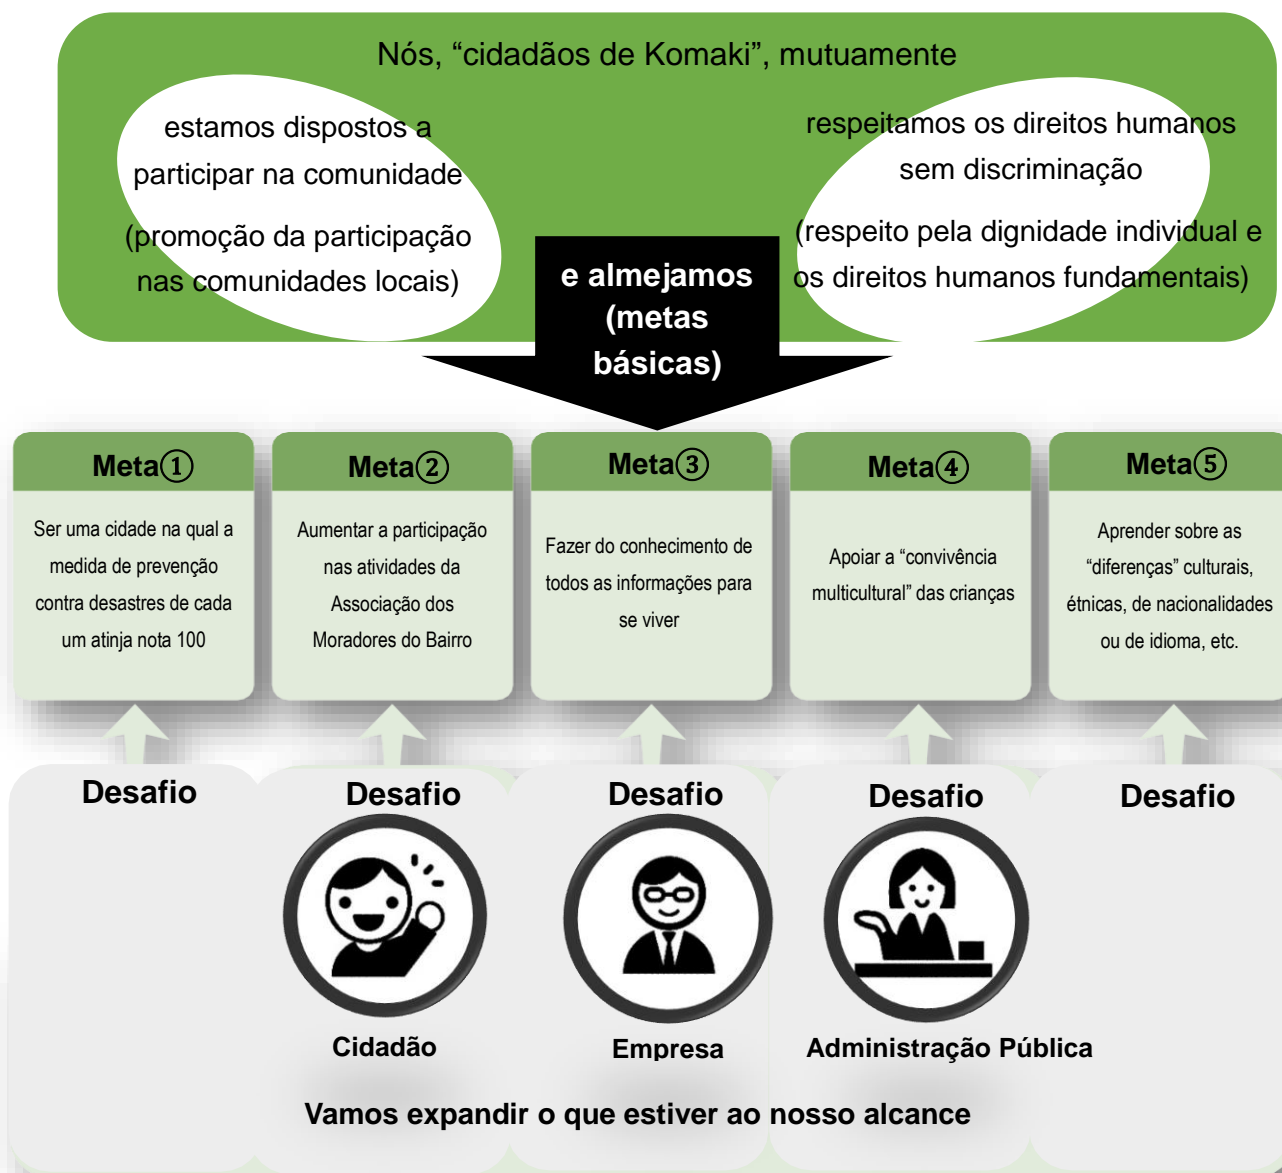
Nós, “cidadãos de Komaki”, mutuamente

estamos dispostos a participar na comunidade

(promoção da participação nas comunidades locais)

respeitamos os direitos humanos sem discriminação

(respeito pela dignidade individual e os direitos humanos fundamentais)

e almejamos (metas básicas)

Meta①

Ser uma cidade na qual a medida de prevenção contra desastres de cada um atinja nota 100

Meta②

Aumentar a participação nas atividades da Associação dos Moradores do Bairro

Meta③

Fazer do conhecimento de todos as informações para se viver

Meta④

Apoiar a “convivência multicultural” das crianças

Meta⑤

Aprender sobre as “diferenças” culturais, étnicas, de nacionalidades ou de idioma, etc.

Desafio

Desafio

Desafio

Desafio

Desafio

Cidadão

Empresa

Administração Pública

Vamos expandir o que estiver ao nosso alcance